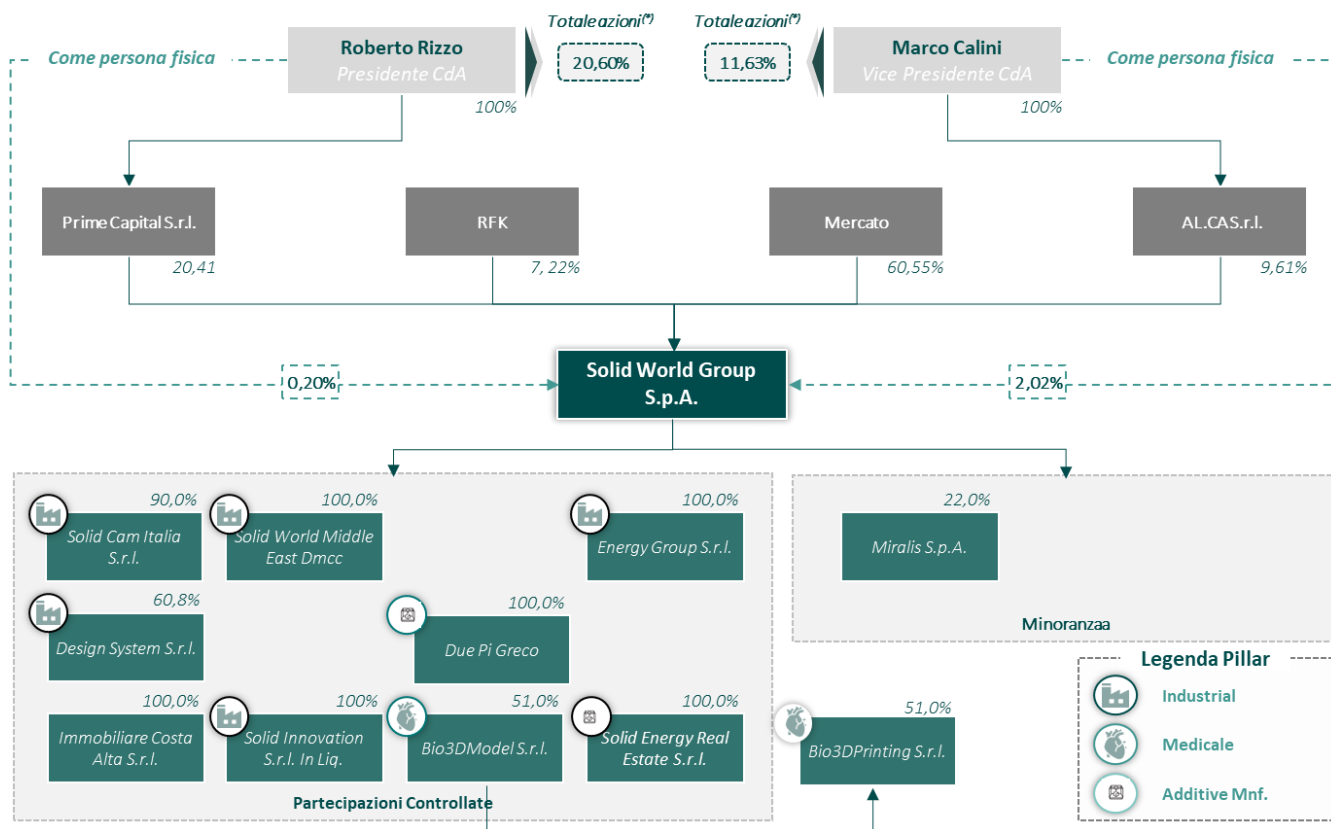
Come persona fisica

Roberto Rizzo
Presidente CdA

100%

Totale azioni(*)
20,60%

Totale azioni(*)
11,63%

Marco Calini
Vice Presidente CdA

100%

Come persona fisica

Prime Capital S.r.l.
20,41

RFK
7, 22%

Mercato
60,55%

AL.CA S.r.l.
9,61%

0,20%

Solid World Group S.p.A.

2,02%

90,0%
Solid Cam Italia S.r.l.

100,0%
Solid World Middle East Dmcc

100,0%
Energy Group S.r.l.

60,8%
Design System S.r.l.

100,0%
Due Pi Greco

100,0%
Immobiliare Costa Alta S.r.l.

100%
Solid Innovation S.r.l. In Liq.

51,0%
Bio3DModel S.r.l.

100,0%
Solid Energy Real Estate S.r.l.

Partecipazioni Controllate

22,0%
Miralis S.p.A.

Minoranzaa

51,0%
Bio3DPrinting S.r.l.

Legenda Pillar
Industrial
Medicale
Additive Mnf.